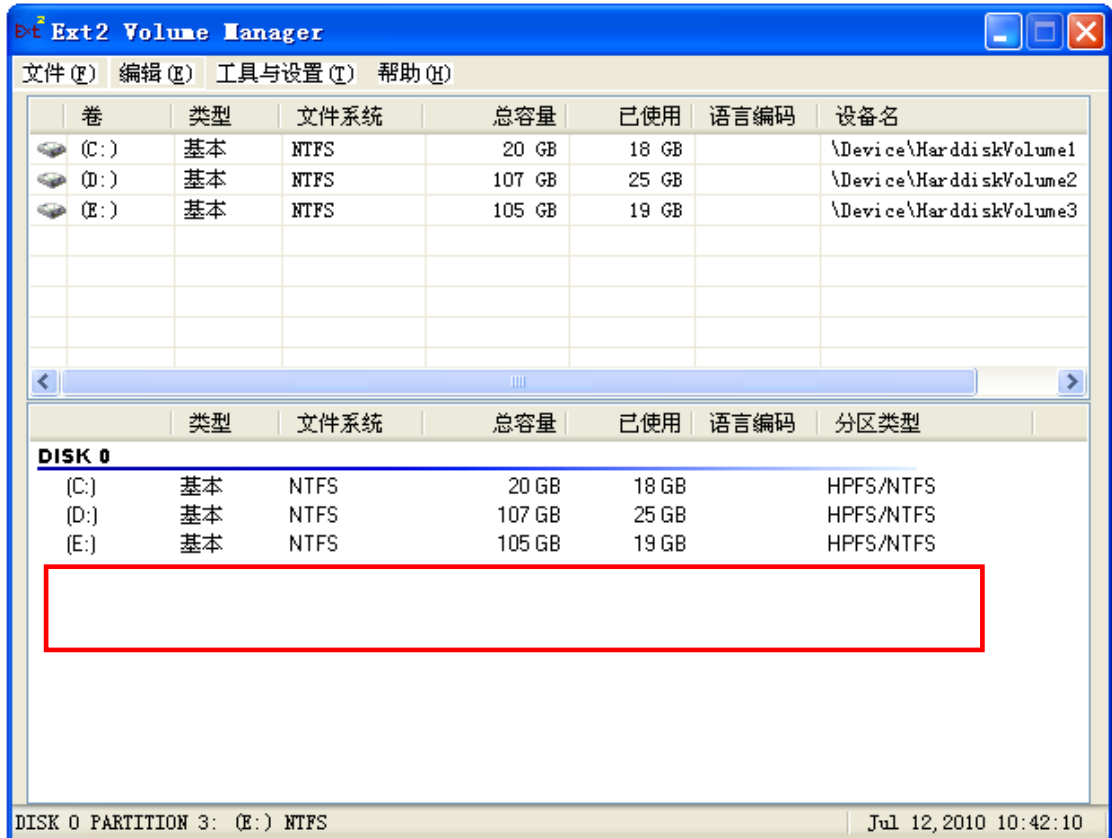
Ext2 Volume Manager

文件(F) 编辑(E) 工具与设置(T) 帮助(H)

| 卷 | 类型 | 文件系统 | 总容量 | 已使用 | 语言编码 | 设备名 |
|---|---|---|---|---|---|---|
| (C:) | 基本 | NTFS | 20 GB | 18 GB | | \Device\HarddiskVolume1 |
| (D:) | 基本 | NTFS | 107 GB | 25 GB | | \Device\HarddiskVolume2 |
| (E:) | 基本 | NTFS | 105 GB | 19 GB | | \Device\HarddiskVolume3 |

| | 类型 | 文件系统 | 总容量 | 已使用 | 语言编码 | 分区类型 |
|---|---|---|---|---|---|---|
| DISK 0 | | | | | | |
| (C:) | 基本 | NTFS | 20 GB | 18 GB | | HPFS/NTFS |
| (D:) | 基本 | NTFS | 107 GB | 25 GB | | HPFS/NTFS |
| (E:) | 基本 | NTFS | 105 GB | 19 GB | | HPFS/NTFS |

DISK 0 PARTITION 3: (E:) NTFS    Jul 12, 2010 10:42:10